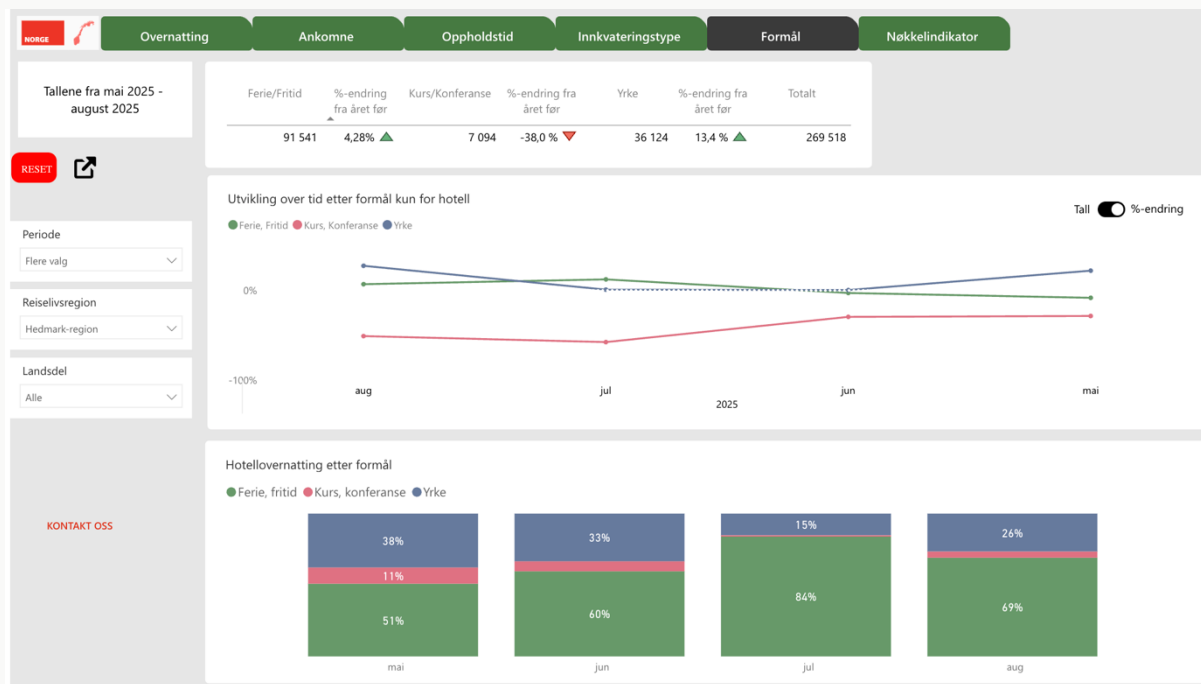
NORGE

Overnatting | Ankomne | Oppholdstid | Innkvateringstype | Formål | Nøkkelindikator

Tallene fra mai 2025 - august 2025

RESET

| Ferie/Fritid | %-endring fra året før | Kurs/Konferanse | %-endring fra året før | Yrke | %-endring fra året før | Totalt |
|---|---|---|---|---|---|---|
| 91 541 | 4,28% | 7 094 | -38,0 % | 36 124 | 13,4 % | 269 518 |

Utvikling over tid etter formål kun for hotell

Tall %-endring

Ferie, Fritid Kurs, Konferanse Yrke

0%

-100%

aug jul jun mai

2025

Periode

Flere valg

Reiselivsregion

Hedmark-region

Landsdel

Alle

Hotellovernatting etter formål

Ferie, fritid Kurs, konferanse Yrke

KONTAKT OSS

38%
11%
51%
mai

33%
60%
jun

15%
84%
jul

26%
69%
aug